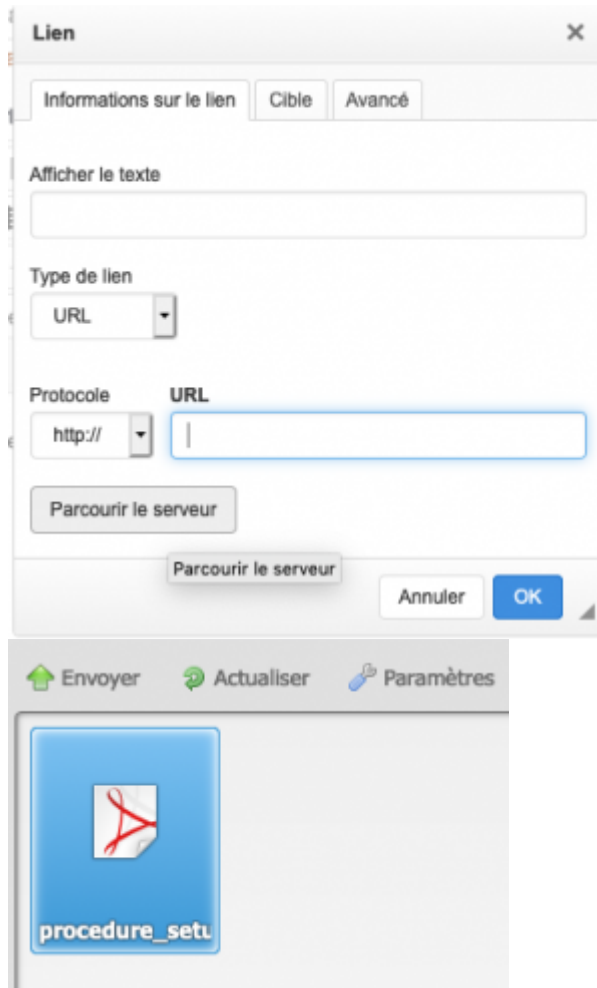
Lien ×

Informations sur le lien | Cible | Avancé

Afficher le texte

Type de lien

URL

Protocole URL

http://

Parcourir le serveur

Parcourir le serveur

Annuler OK

Envoyer Actualiser Paramètres

procedure_setu